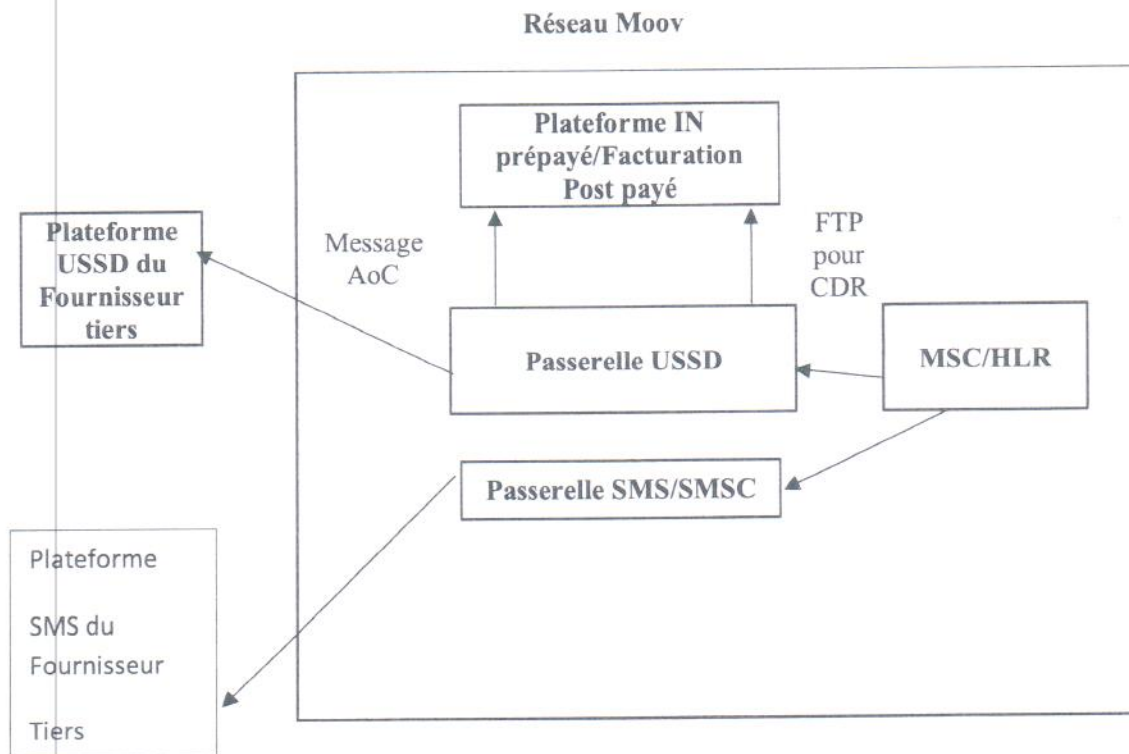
Réseau Moov

Plateforme IN prépayé/Facturation Post payé

Plateforme USSD du Fournisseur tiers

Message AoC

FTP pour CDR

Passerelle USSD

MSC/HLR

Passerelle SMS/SMSC

Plateforme

SMS du Fournisseur

Tiers